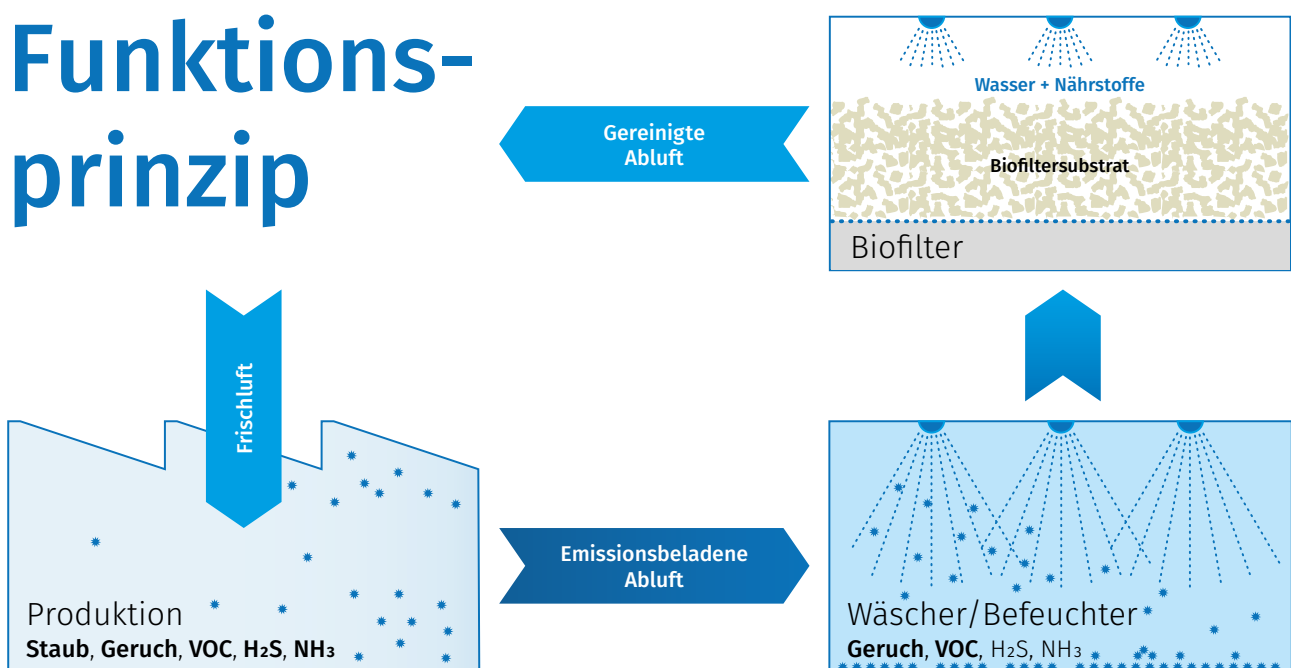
Funktionsprinzip

Gereinigte Abluft

Wasser + Nährstoffe

Biofiltersubstrat

Biofilter

Frischluft

Produktion
Staub, Geruch, VOC, $H_2S$, $NH_3$

Emissionsbeladene Abluft

Wäscher/Befeuchter
Geruch, VOC, $H_2S$, $NH_3$